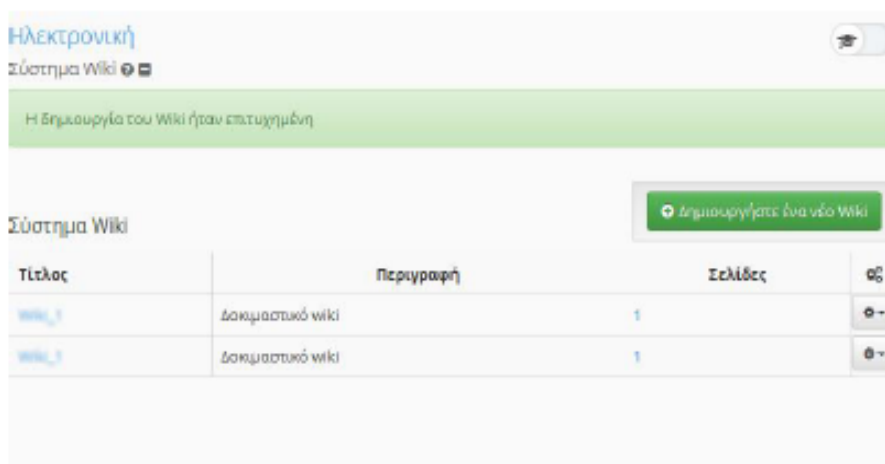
Ηλεκτρονική
Σύστημα Wiki

Η δημιουργία του Wiki ήταν επιτυχημένη

Δημιουργήστε ένα νέο Wiki

Σύστημα Wiki

| Τίτλος | Περιγραφή | Σελίδες | |
|---|---|---|---|
| Wiki_1 | Δοκιμαστικό wiki | 1 | |
| Wiki_1 | Δοκιμαστικό wiki | 1 | |